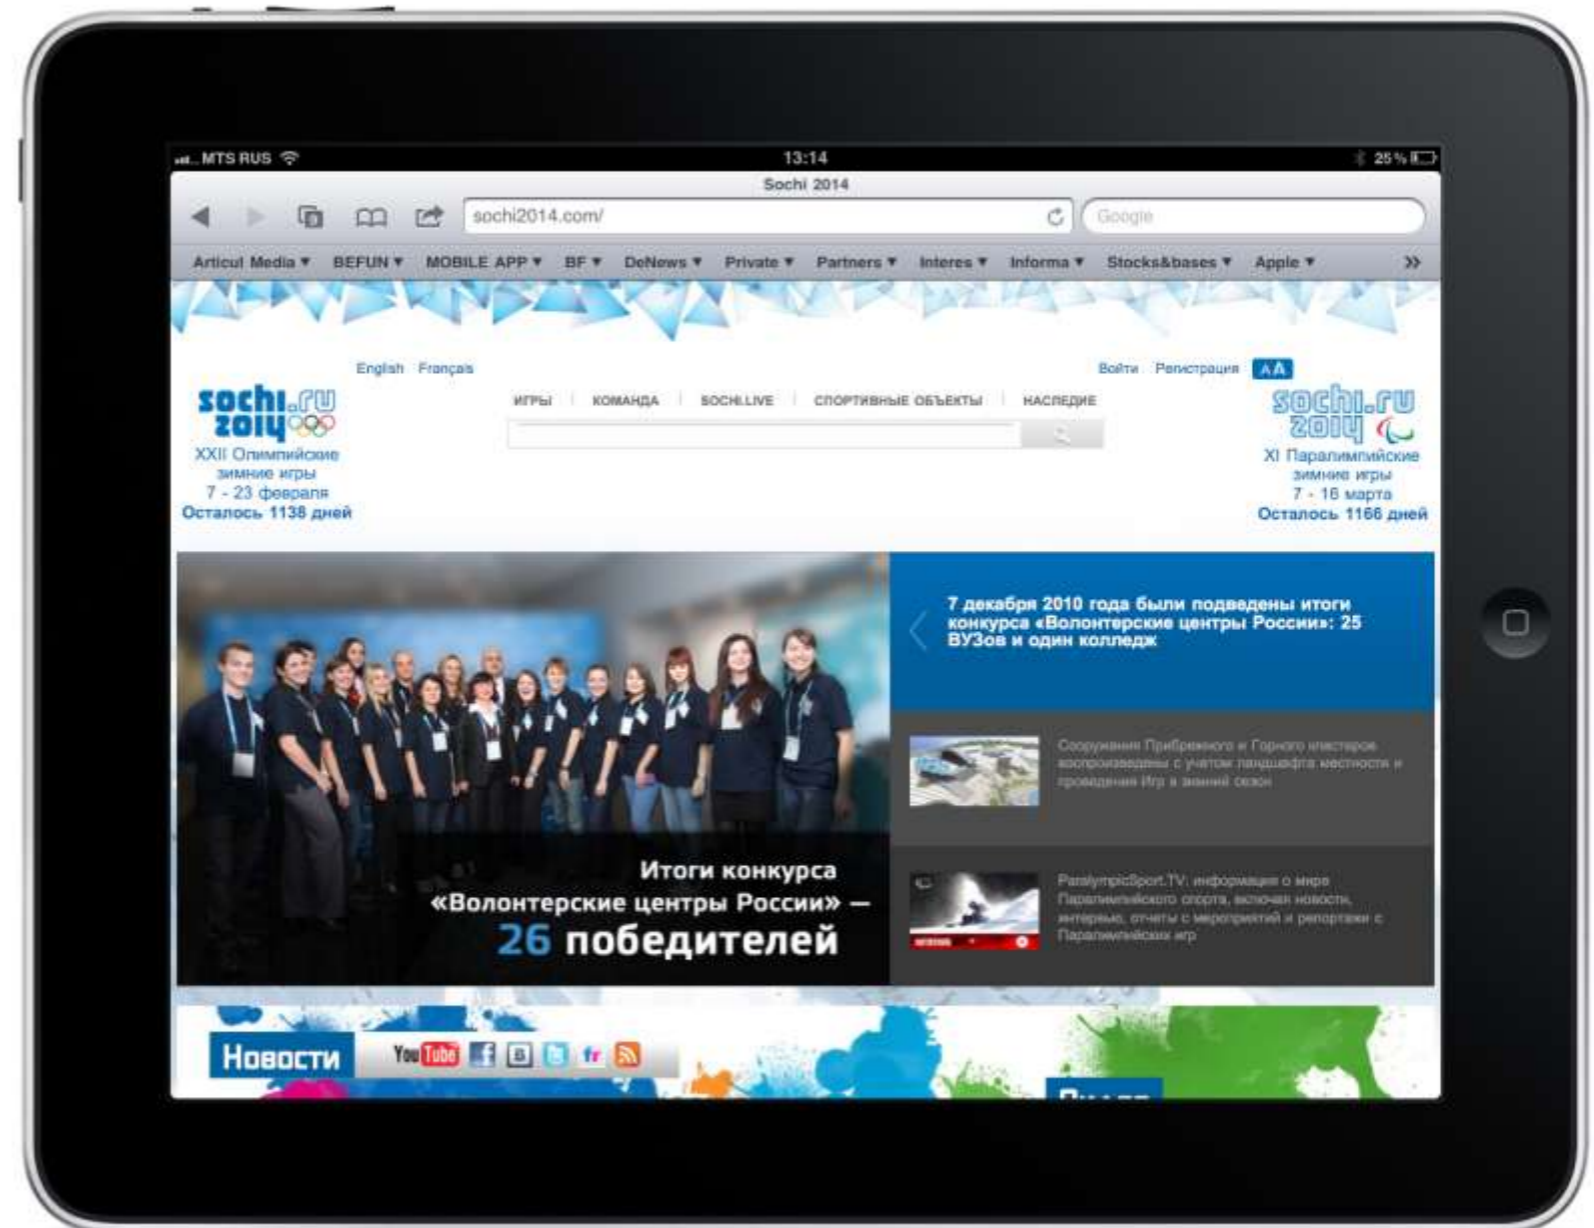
MTS RUS 13:14 25 %

Sochi 2014

sochi2014.com/

Google

Articul Media ▾ BEFUN ▾ MOBILE APP ▾ BF ▾ DeNews ▾ Private ▾ Partners ▾ Interes ▾ Informa ▾ Stocks&bases ▾ Apple ▾ »

English Français

Войти Регистрация AA

sochi.ru 2014

XXII Олимпийские зимние игры
7 - 23 февраля
Осталось 1138 дней

ИГРЫ | КОМАНДА | SOCHI.LIVE | СПОРТИВНЫЕ ОБЪЕКТЫ | НАСЛЕДИЕ

sochi.ru 2014

XI Паралимпийские зимние игры
7 - 16 марта
Осталось 1166 дней

7 декабря 2010 года были подведены итоги конкурса «Волонтерские центры России»: 25 ВУЗов и один колледж

Сооружения Прибрежного и Горного кластеров воспроизведены с учетом ландшафта местности и проведения Игр в зимний сезон

ParalympicSport.TV: информация о мире Паралимпийского спорта, включая новости, интервью, отчеты с мероприятий и репортажи с Паралимпийских игр

Итоги конкурса
«Волонтерские центры России» —
26 победителей

Новости

YouTube

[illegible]